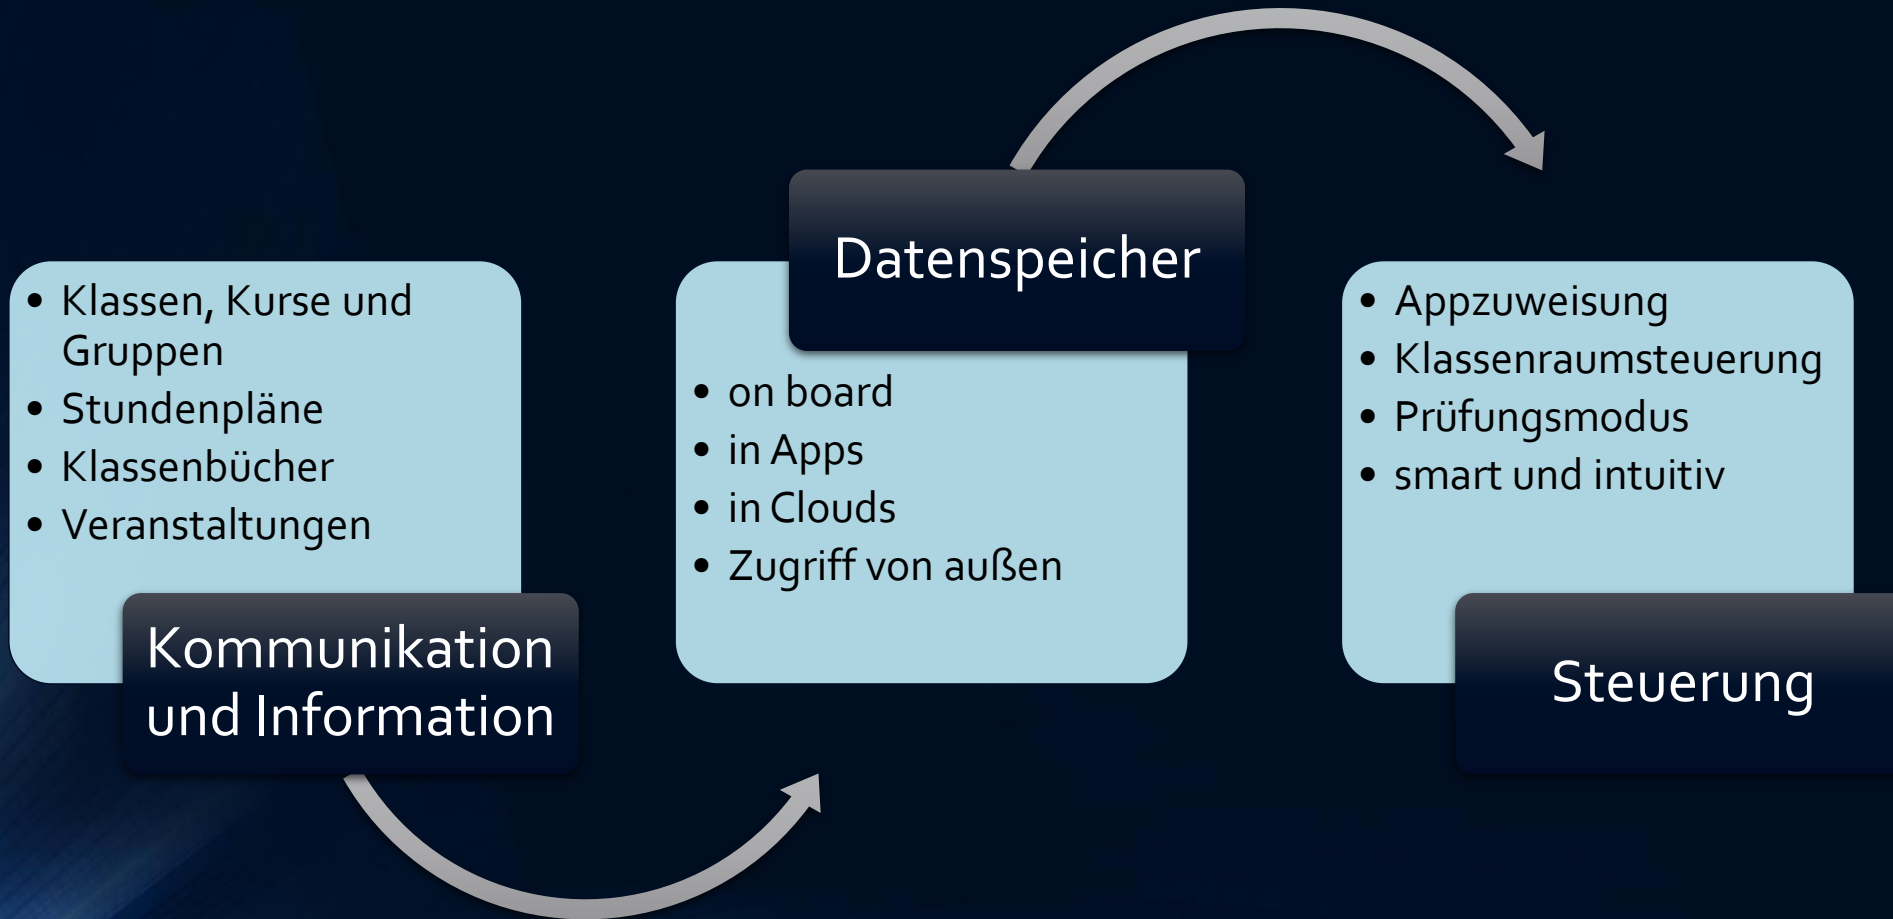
- Klassen, Kurse und Gruppen
- Stundenpläne
- Klassenbücher
- Veranstaltungen

Kommunikation und Information

Datenspeicher

- on board
- in Apps
- in Clouds
- Zugriff von außen

- Appzuweisung
- Klassenraumsteuerung
- Prüfungsmodus
- smart und intuitiv

Steuerung